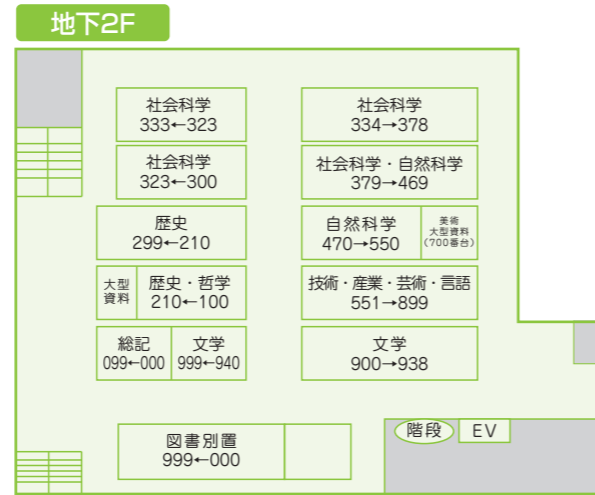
地下2F

社会科学
333←323

社会科学
323←300

歴史
299←210

大型資料

歴史・哲学
210←100

総記
099←000

文学
999←940

社会科学
334→378

社会科学・自然科学
379→469

自然科学
470→550

美術大型資料（700番台）

技術・産業・芸術・言語
551→899

文学
900→938

図書別置
999←000

階段

EV